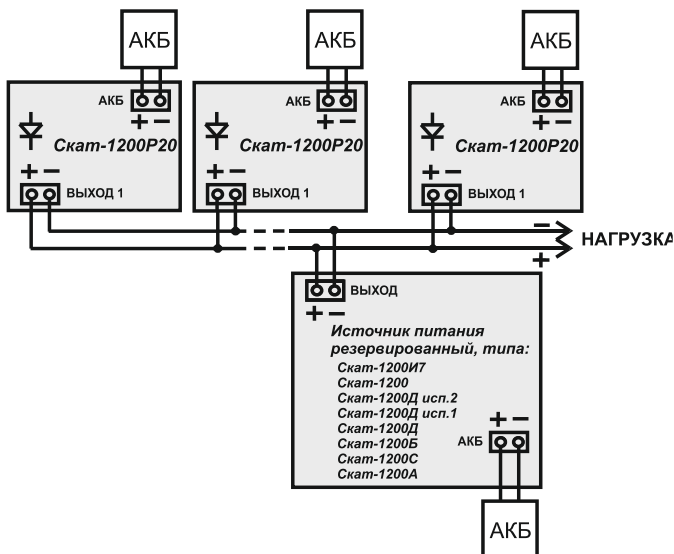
АКБ

АКБ

АКБ

АКБ
+ −
Скат-1200Р20
+ −
ВЫХОД 1

АКБ
+ −
Скат-1200Р20
+ −
ВЫХОД 1

АКБ
+ −
Скат-1200Р20
+ −
ВЫХОД 1

−
НАГРУЗКА
+

ВЫХОД
+ −
Источник питания резервированный, типа:
Скат-1200И7
Скат-1200
Скат-1200Д исп.2
Скат-1200Д исп.1
Скат-1200Д
Скат-1200Б
Скат-1200С
Скат-1200А
+ −
АКБ

АКБ